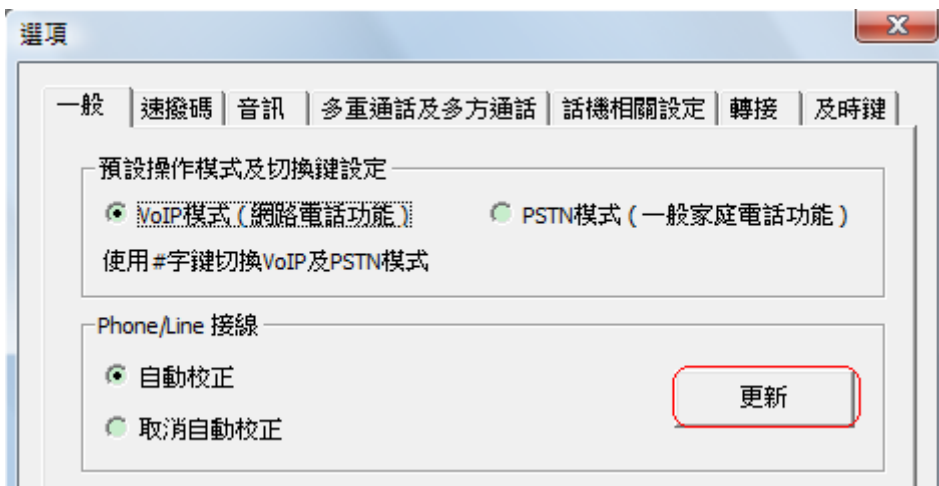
選項

一般 | 速撥碼 | 音訊 | 多重通話及多方通話 | 話機相關設定 | 轉接 | 及時鍵

預設操作模式及切換鍵設定

VoIP模式（網路電話功能）

PSTN模式（一般家庭電話功能）

使用#字鍵切換VoIP及PSTN模式

Phone/Line 接線

自動校正

取消自動校正

更新